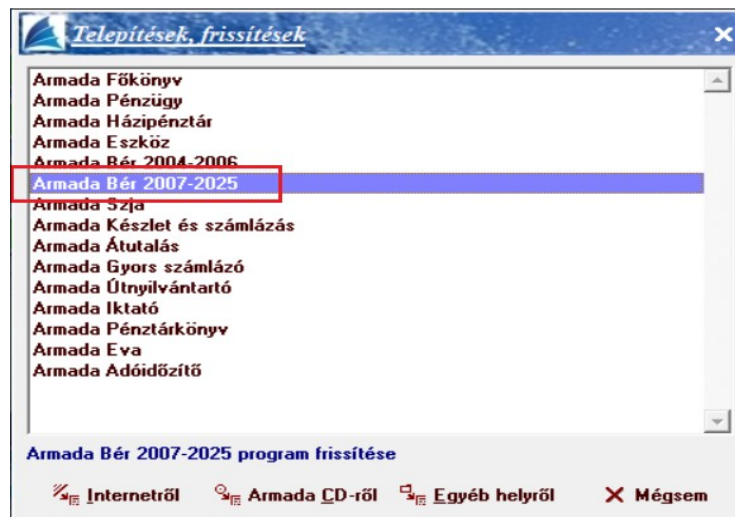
Telepítések, frissítések

Armada Főkönyv
Armada Pénzügy
Armada Házipénztár
Armada Eszköz
Armada Bér 2004-2006
Armada Bér 2007-2025
Armada Szja
Armada Készlet és számlázás
Armada Átutalás
Armada Gyors számlázó
Armada Útnyilvántartó
Armada Iktató
Armada Pénztárkönyv
Armada Eva
Armada Adóidőzítő

Armada Bér 2007-2025 program frissítése

Internetről
Armada CD-ről
Egyéb helyről
Mégsem